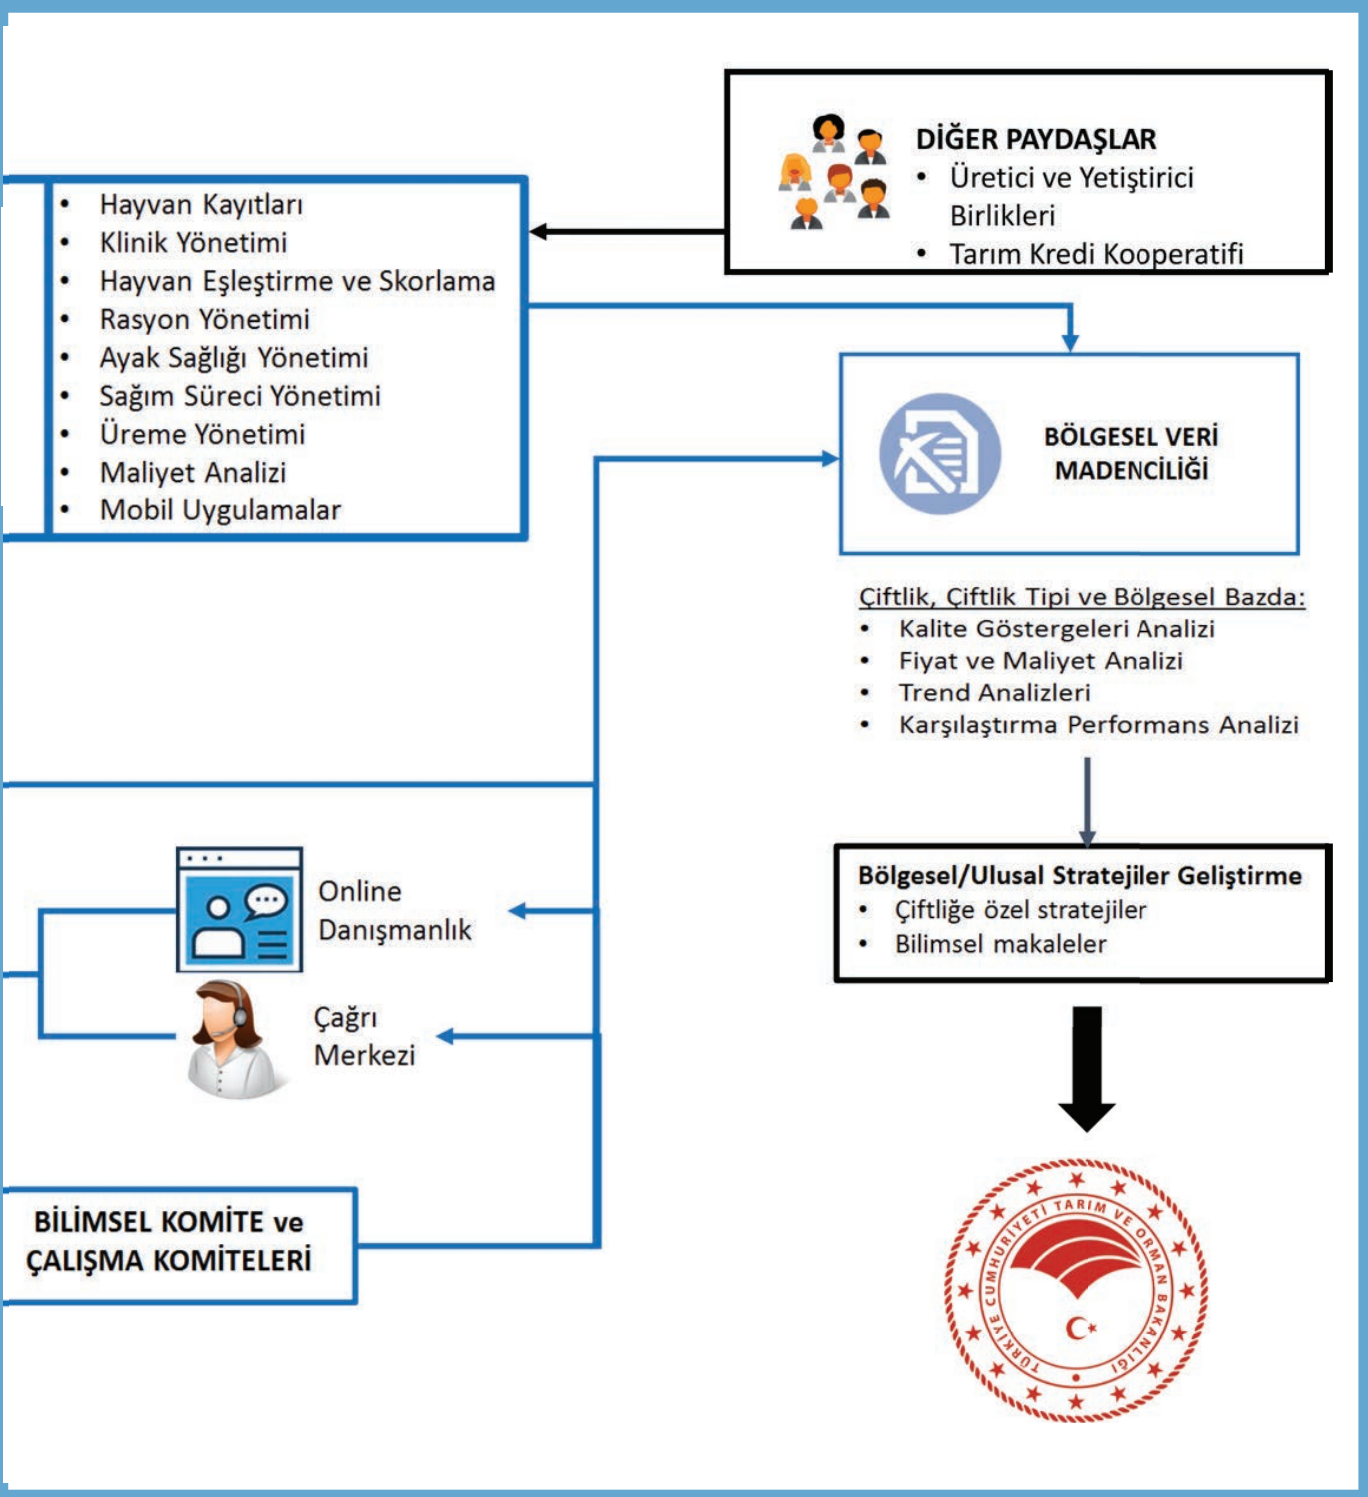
DİĞER PAYDAŞLAR
• Üretici ve Yetiştirici Birlikleri
• Tarım Kredi Kooperatifi

• Hayvan Kayıtları
• Klinik Yönetimi
• Hayvan Eşleştirme ve Skorlama
• Rasyon Yönetimi
• Ayak Sağlığı Yönetimi
• Sağım Süreci Yönetimi
• Üreme Yönetimi
• Maliyet Analizi
• Mobil Uygulamalar

BÖLGESEL VERİ MADENCİLİĞİ

Çiftlik, Çiftlik Tipi ve Bölgesel Bazda:
• Kalite Göstergeleri Analizi
• Fiyat ve Maliyet Analizi
• Trend Analizleri
• Karşılaştırma Performans Analizi

Online Danışmanlık

Çağrı Merkezi

Bölgesel/Ulusal Stratejiler Geliştirme
• Çiftliğe özel stratejiler
• Bilimsel makaleler

BİLİMSEL KOMİTE ve ÇALIŞMA KOMİTELERİ

TÜRKİYE CUMHURİYETİ TARIM VE ORMAN BAKANLIĞI